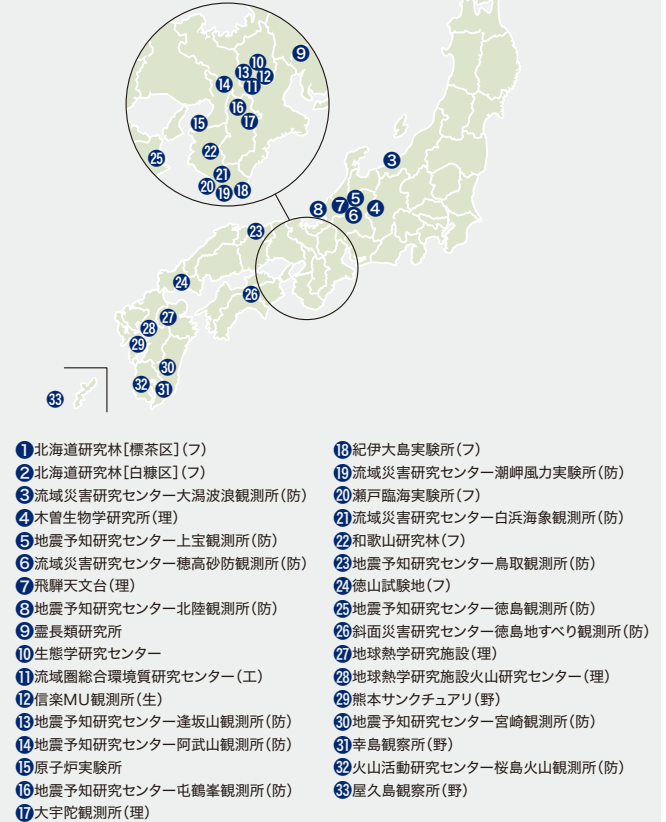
9
10
13
12
14
11
16
15
17
22
25
21
20
19
18
3
8
7
5
6
4
23
24
26
27
28
29
30
32
31
33

❶北海道研究林[標茶区](フ)
❷北海道研究林[白糠区](フ)
❸流域災害研究センター大潟波浪観測所(防)
❹木曽生物学研究所(理)
❺地震予知研究センター上宝観測所(防)
❻流域災害研究センター穂高砂防観測所(防)
❼飛騨天文台(理)
❽地震予知研究センター北陸観測所(防)
❾霊長類研究所
❿生態学研究センター
⓫流域圏総合環境質研究センター(工)
⓬信楽MU観測所(生)
⓭地震予知研究センター逢坂山観測所(防)
⓮地震予知研究センター阿武山観測所(防)
⓯原子炉実験所
⓰地震予知研究センター屯鶴峯観測所(防)
⓱大宇陀観測所(理)
⓲紀伊大島実験所(フ)
⓳流域災害研究センター潮岬風力実験所(防)
⓴瀬戸臨海実験所(フ)
㉑流域災害研究センター白浜海象観測所(防)
㉒和歌山研究林(フ)
㉓地震予知研究センター鳥取観測所(防)
㉔徳山試験地(フ)
㉕地震予知研究センター徳島観測所(防)
㉖斜面災害研究センター徳島地すべり観測所(防)
㉗地球熱学研究施設(理)
㉘地球熱学研究施設火山研究センター(理)
㉙熊本サンクチュアリ(野)
㉚地震予知研究センター宮崎観測所(防)
㉛幸島観察所(野)
㉜火山活動研究センター桜島火山観測所(防)
㉝屋久島観察所(野)